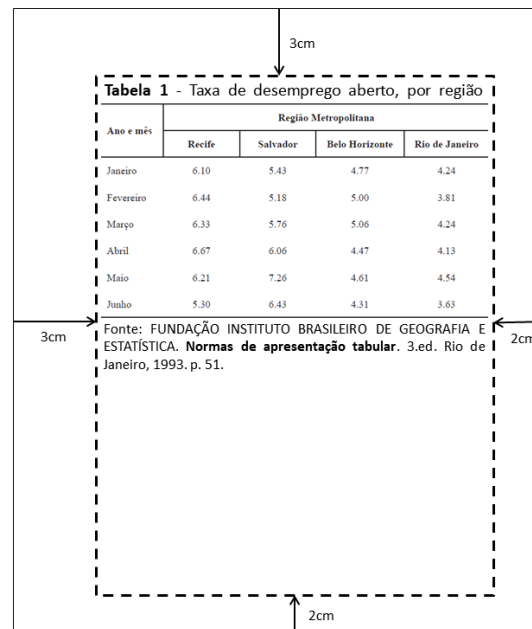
3cm

**Tabela 1** - Taxa de desemprego aberto, por região

| Ano e mês | Região Metropolitana | | | |
|---|---|---|---|---|
| | Recife | Salvador | Belo Horizonte | Rio de Janeiro |
| Janeiro | 6.10 | 5.43 | 4.77 | 4.24 |
| Fevereiro | 6.44 | 5.18 | 5.00 | 3.81 |
| Março | 6.33 | 5.76 | 5.06 | 4.24 |
| Abril | 6.67 | 6.06 | 4.47 | 4.13 |
| Maio | 6.21 | 7.26 | 4.61 | 4.54 |
| Junho | 5.30 | 6.43 | 4.31 | 3.63 |

3cm

Fonte: FUNDAÇÃO INSTITUTO BRASILEIRO DE GEOGRAFIA E ESTATÍSTICA. **Normas de apresentação tabular**. 3.ed. Rio de Janeiro, 1993. p. 51.

2cm

2cm